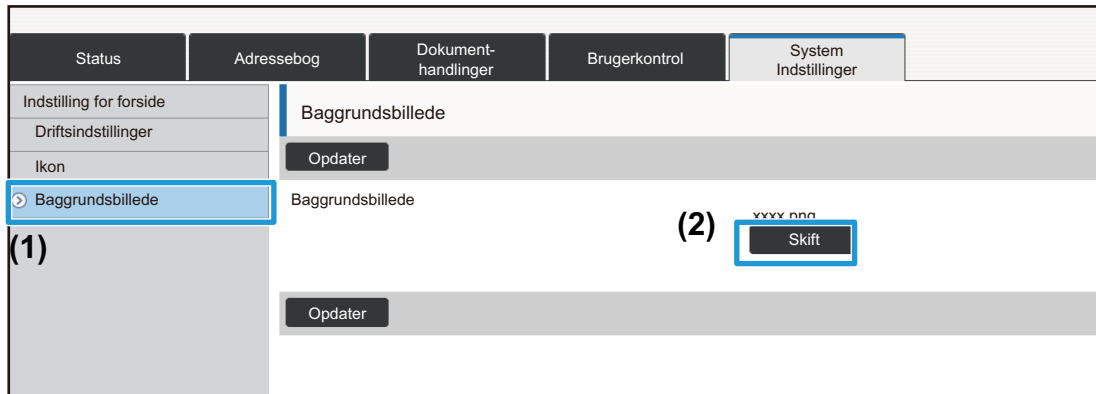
Status
Adressebog
Dokumenthandlinger
Brugerkontrol
System Indstillinger

Indstilling for forside
Driftsindstillinger
Ikon
Baggrundsbillede
(1)

Baggrundsbillede
Opdater
Baggrundsbillede
(2)
xxxx.png
Skift
Opdater